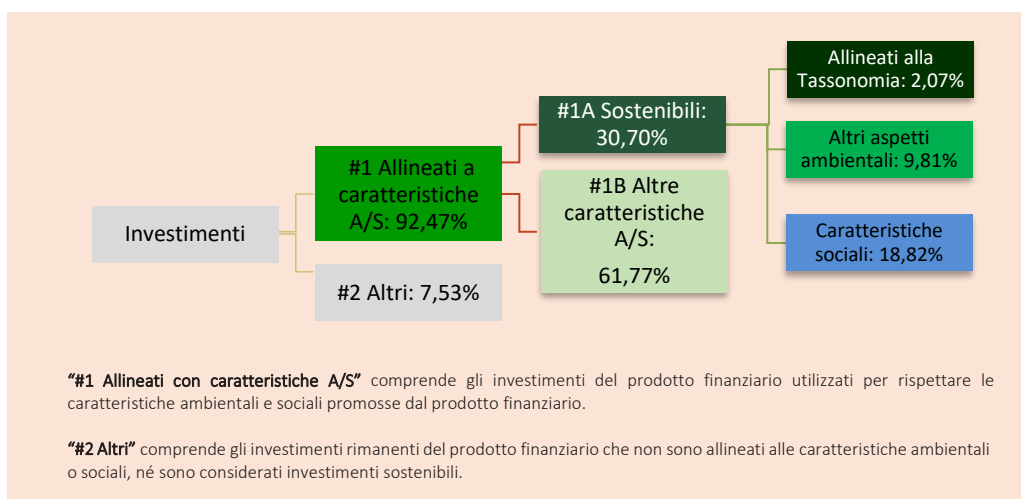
Investimenti

#1 Allineati a caratteristiche A/S: 92,47%

#2 Altri: 7,53%

#1A Sostenibili: 30,70%

#1B Altre caratteristiche A/S:

61,77%

Allineati alla Tassonomia: 2,07%

Altri aspetti ambientali: 9,81%

Caratteristiche sociali: 18,82%

**“#1 Allineati con caratteristiche A/S”** comprende gli investimenti del prodotto finanziario utilizzati per rispettare le caratteristiche ambientali e sociali promosse dal prodotto finanziario.

**“#2 Altri”** comprende gli investimenti rimanenti del prodotto finanziario che non sono allineati alle caratteristiche ambientali o sociali, né sono considerati investimenti sostenibili.